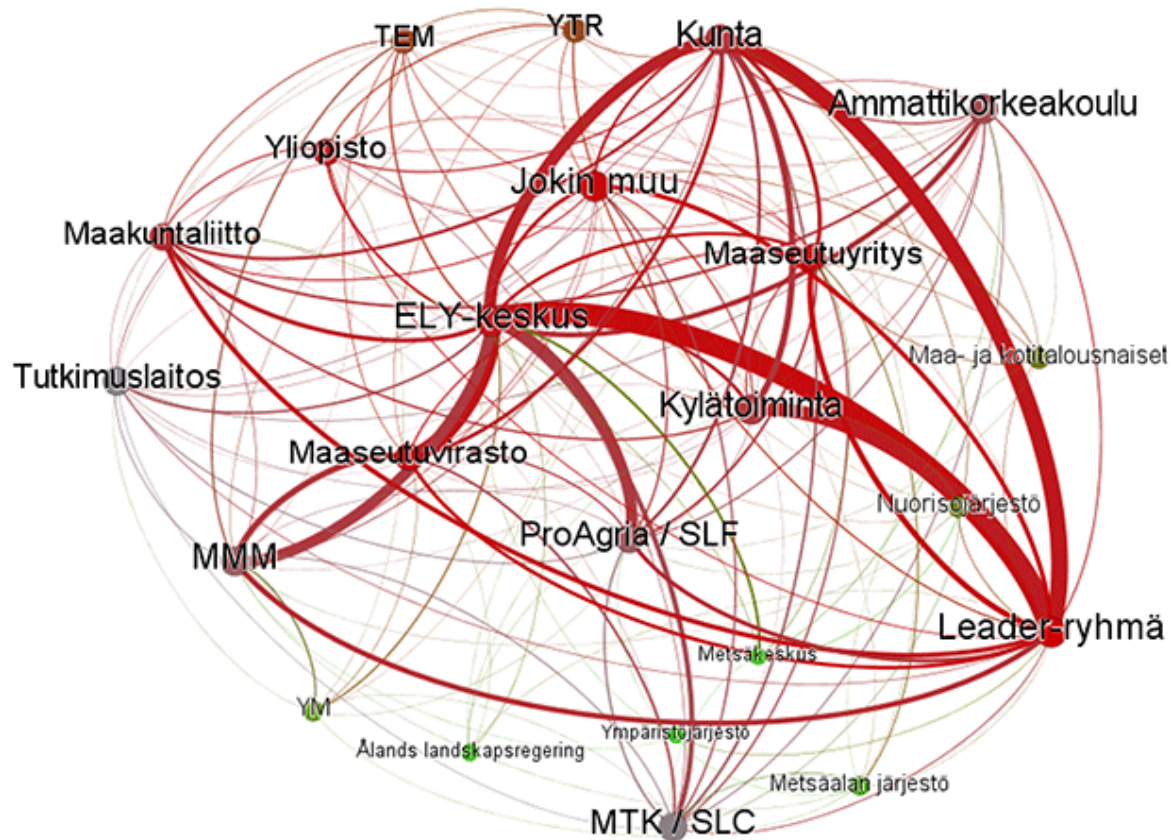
TEM
YTR
Kunta
Ammattikorkeakoulu
Yliopisto
Jokin muu
Maakuntaliitto
Maaseutuyritys
ELY-keskus
Maa- ja kotitalousnaiset
Tutkimuslaitos
Kylätoiminta
Maaseutuvirasto
Nuorisojärjestö
ProAgria / SLF
MMM
Leader-ryhmä
Metsäkeskus
YM
Ympäristöjärjestö
Ålands landskapsregering
Metsäalan järjestö
MTK / SLC